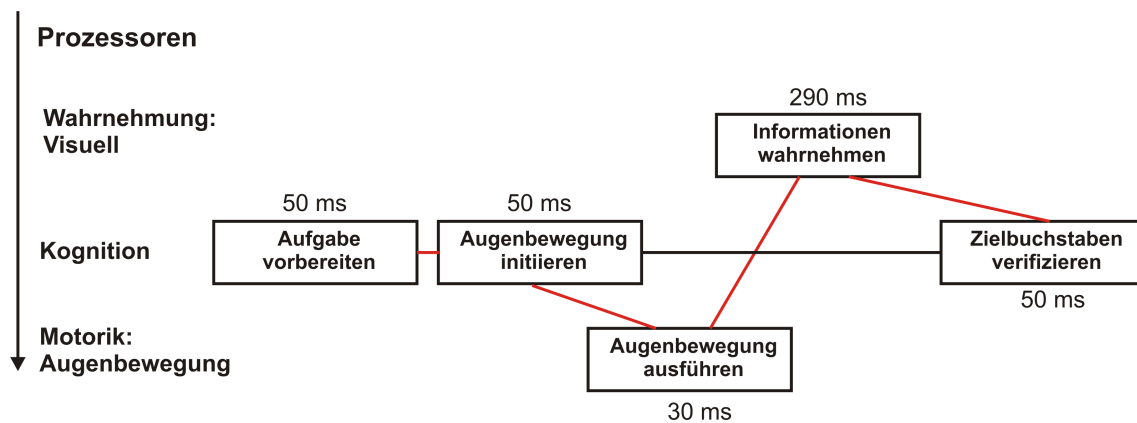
Prozessoren

Wahrnehmung: Visuell

290 ms

Informationen wahrnehmen

50 ms

50 ms

Kognition

Aufgabe vorbereiten

Augenbewegung initiieren

Zielbuchstaben verifizieren

50 ms

Motorik: Augenbewegung

Augenbewegung ausführen

30 ms